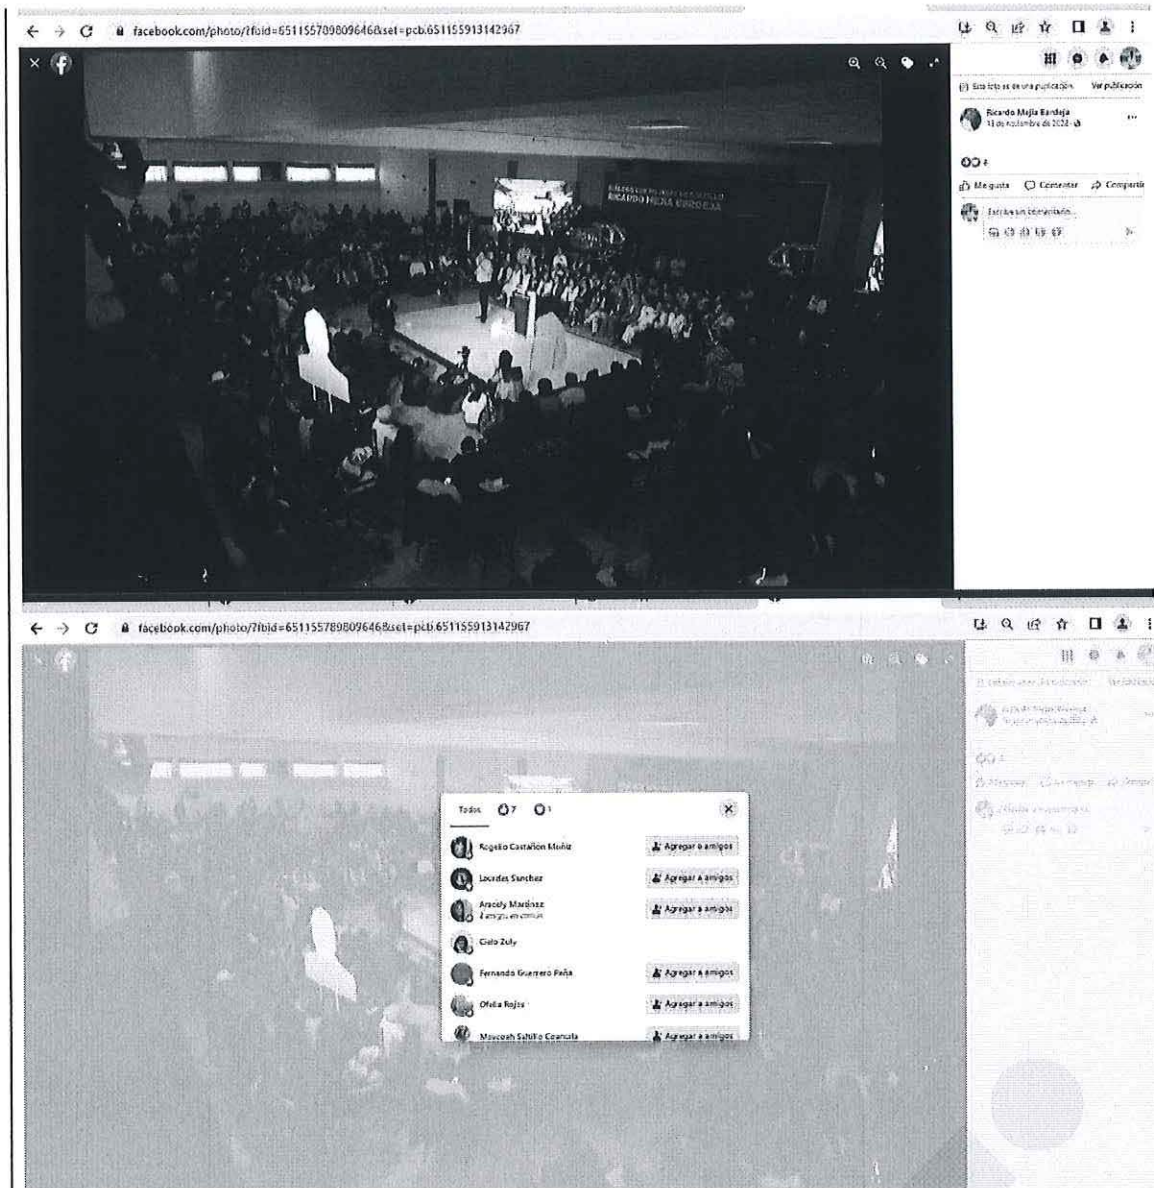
facebook.com/photo/?fbid=651155789809646&set=pcb.651155913142967

Esta foto es de una publicación. Ver publicación

Ricardo Mejía Berdeja
13 de noviembre de 2022

Me gusta Comentar Compartir

Escribe un comentario...

RICARDO MEJÍA BERDEJA

facebook.com/photo/?fbid=651155789809646&set=pcb.651155913142967

Todos 7 1

Rogelio Castañón Muñiz Agregar a amigos

Lourdes Sanchez Agregar a amigos

Aracely Martinez
1 amigo en común Agregar a amigos

Cielo Zuly

Fernando Guerrero Peña Agregar a amigos

Ofelia Rojas Agregar a amigos

Maucoah Saltillo Coahuila Agregar a amigos